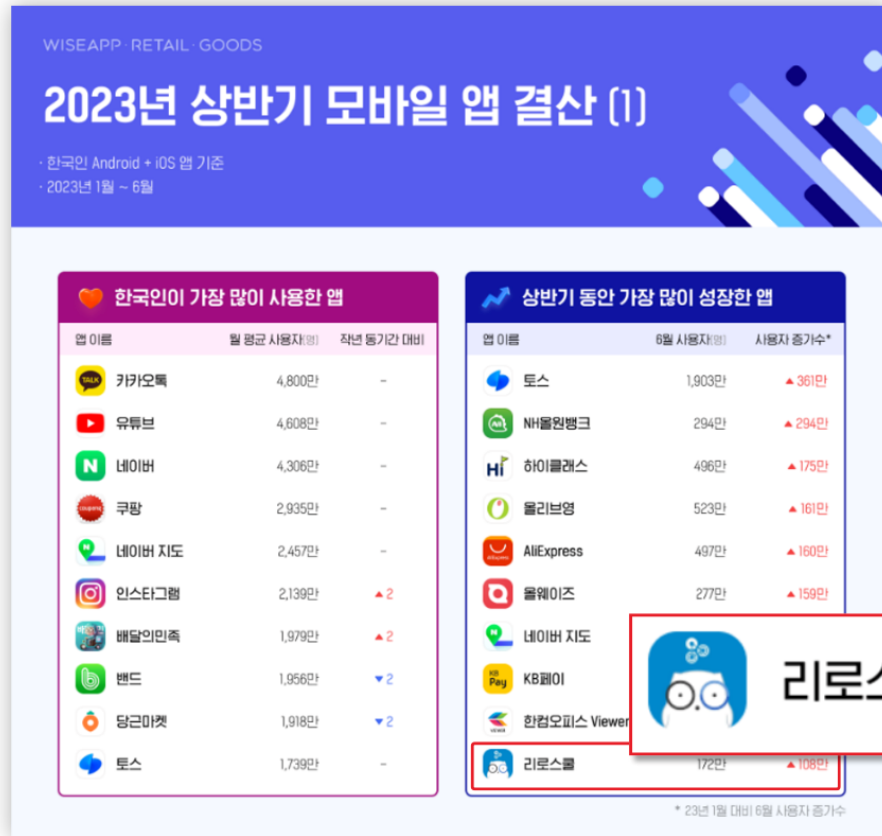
WISEAPP · RETAIL · GOODS

2023년 상반기 모바일 앱 결산 (1)

· 한국인 Android + iOS 앱 기준
· 2023년 1월 ~ 6월

한국인이 가장 많이 사용한 앱

| 앱 이름 | 월 평균 사용자(명) | 작년 동기간 대비 |
|---|---|---|
| 카카오톡 | 4,800만 | – |
| 유튜브 | 4,608만 | – |
| 네이버 | 4,306만 | – |
| 쿠팡 | 2,935만 | – |
| 네이버 지도 | 2,457만 | – |
| 인스타그램 | 2,139만 | ▲2 |
| 배달의민족 | 1,979만 | ▲2 |
| 밴드 | 1,956만 | ▼2 |
| 당근마켓 | 1,918만 | ▼2 |
| 토스 | 1,739만 | – |

상반기 동안 가장 많이 성장한 앱

| 앱 이름 | 6월 사용자(명) | 사용자 증가수* |
|---|---|---|
| 토스 | 1,903만 | ▲361만 |
| NH올원뱅크 | 294만 | ▲294만 |
| 하이클래스 | 496만 | ▲175만 |
| 올리브영 | 523만 | ▲161만 |
| AliExpress | 497만 | ▲160만 |
| 올웨이즈 | 277만 | ▲159만 |
| 네이버 지도 | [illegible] | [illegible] |
| KB페이 | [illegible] | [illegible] |
| 한컴오피스 Viewer | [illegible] | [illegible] |
| 리로스쿨 | 172만 | ▲108만 |

리로스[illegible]

* 23년 1월 대비 6월 사용자 증가수